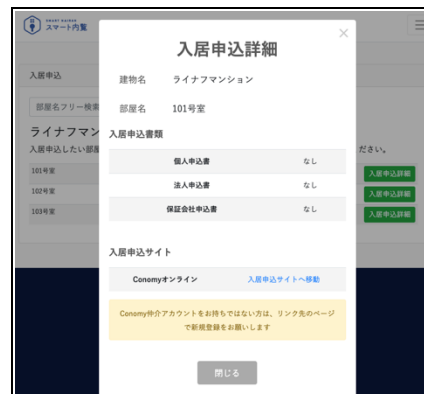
スマート内覧

入居申込

部屋名フリー検索

ライナフマン

入居申込したい部屋

101号室

102号室

103号室

ださい。

入居申込詳細

入居申込詳細

入居申込詳細

×

入居申込詳細

建物名　ライナフマンション

部屋名　101号室

入居申込書類

| 個人申込書 | なし |
|---|---|
| 法人申込書 | なし |
| 保証会社申込書 | なし |

入居申込サイト

| Conomyオンライン | 入居申込サイトへ移動 |
|---|---|

Conomy仲介アカウントをお持ちではない方は、リンク先のページで新規登録をお願いします

閉じる